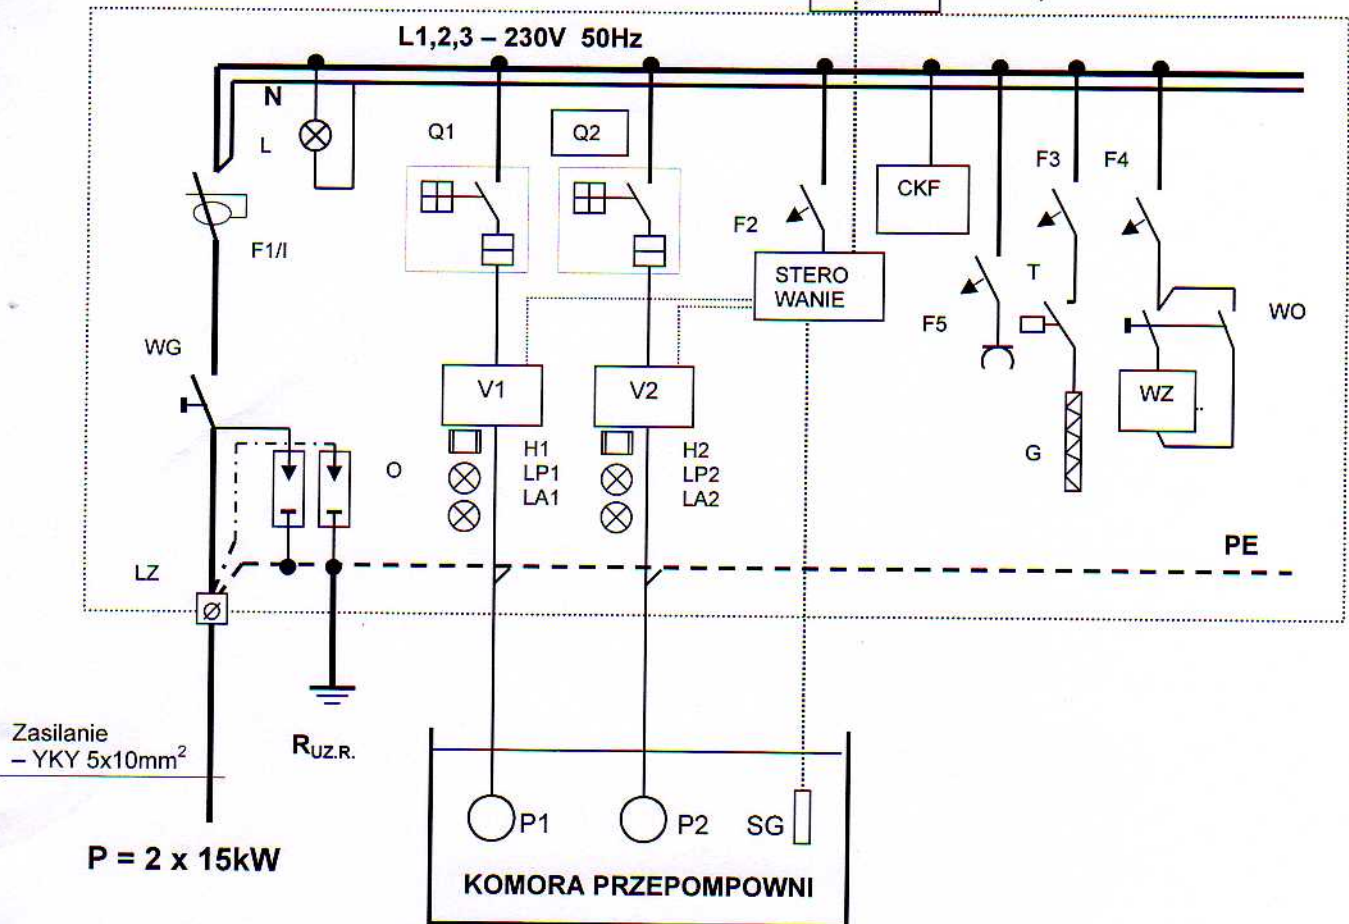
L1,2,3 – 230V 50Hz

N

L

Q1

Q2

F1/I

F2

STERO WANIE

CKF

F3

F4

T

F5

WO

WG

V1

V2

H1
LP1
LA1

H2
LP2
LA2

WZ

G

O

PE

LZ

Zasilanie
– YKY 5x10mm$^2$

$R_{UZ.R.}$

P1

P2

SG

P = 2 x 15kW

KOMORA PRZEPOMPOWNI